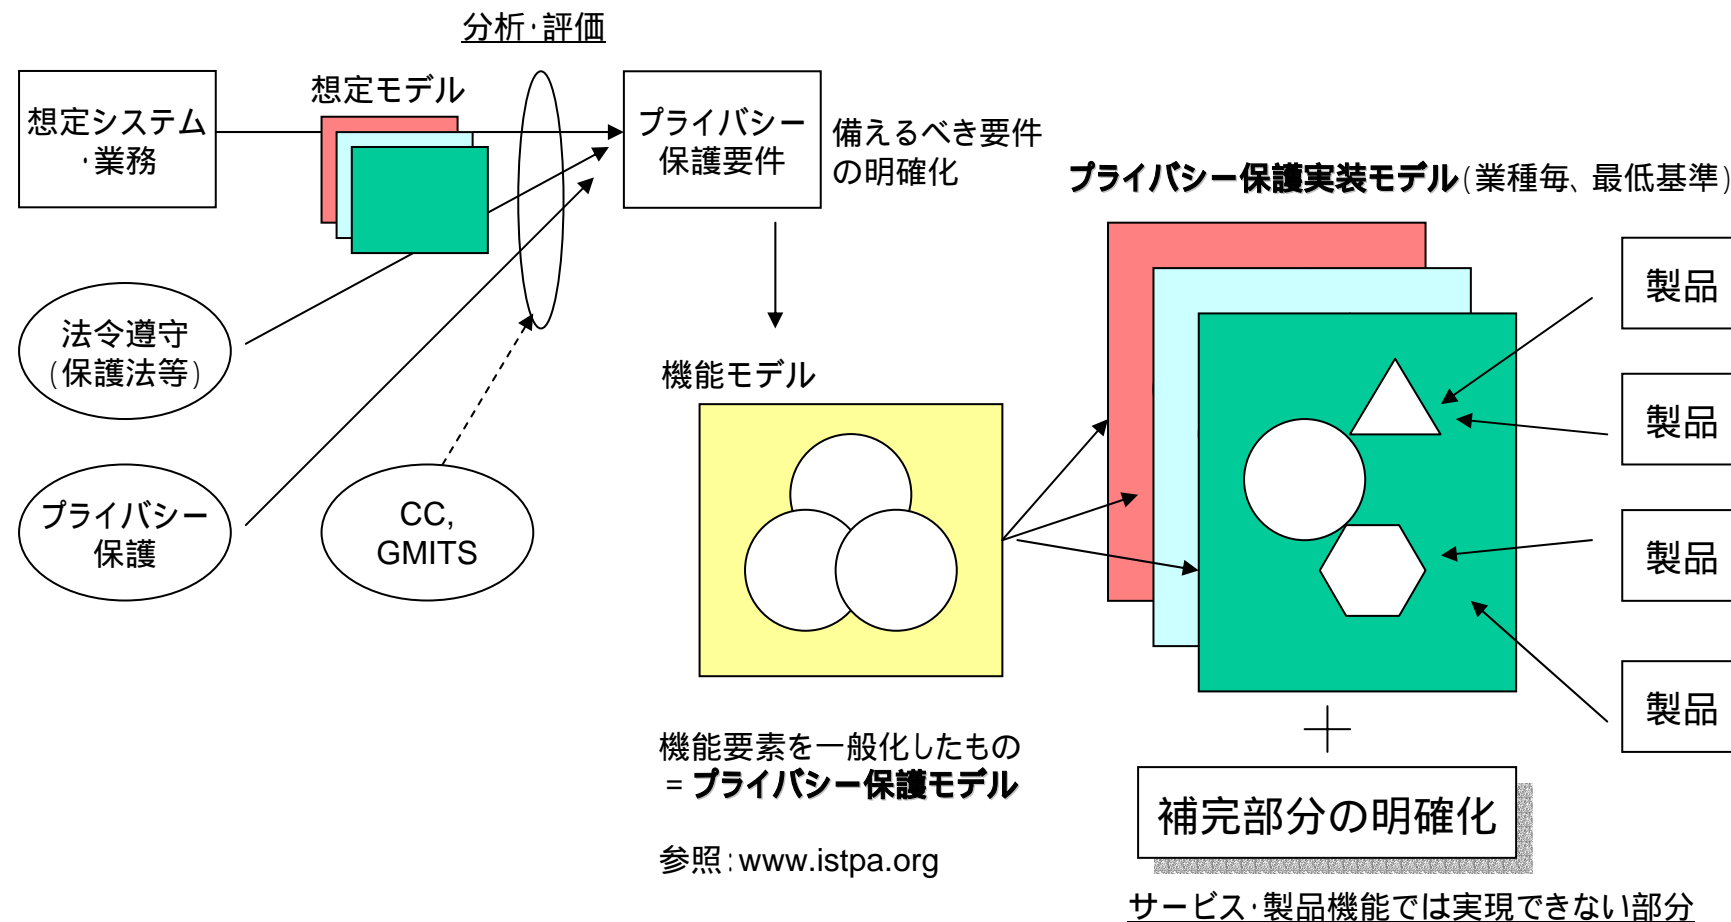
分析·評価

想定システム ·業務

想定モデル

プライバシー 保護要件

備えるべき要件 の明確化

プライバシー保護実装モデル(業種毎、最低基準)

法令遵守 (保護法等)

プライバシー 保護

CC, GMITS

機能モデル

製品

製品

製品

製品

機能要素を一般化したもの = プライバシー保護モデル

参照:www.istpa.org

＋

補完部分の明確化

サービス·製品機能では実現できない部分